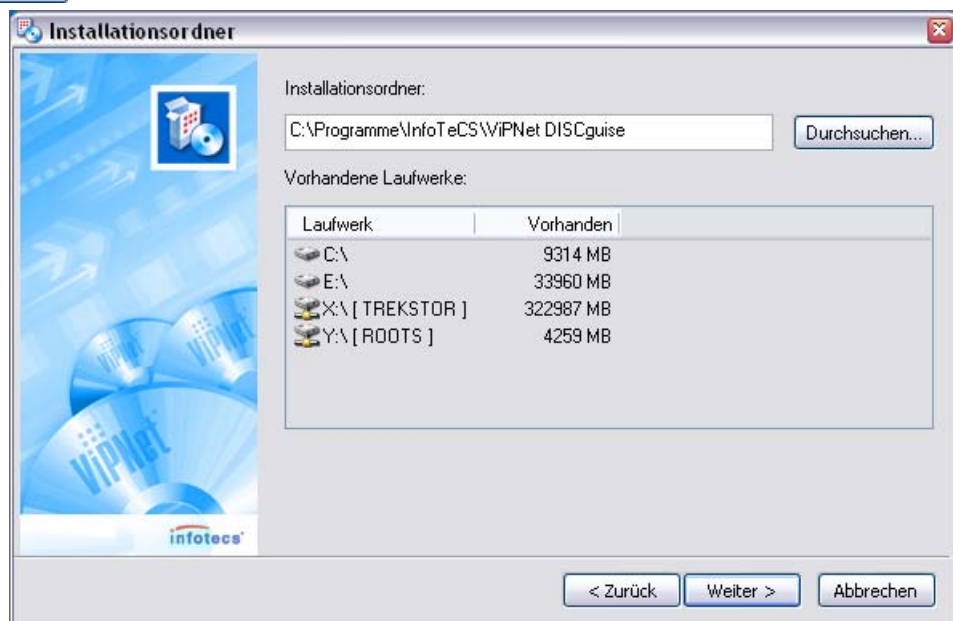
Installationsordner

Installationsordner:

C:\Programme\InfoTeCS\ViPNet DISCguise

Durchsuchen...

Vorhandene Laufwerke:

| Laufwerk | Vorhanden |
|---|---|
| C:\ | 9314 MB |
| E:\ | 33960 MB |
| X:\ [ TREKSTOR ] | 322987 MB |
| Y:\ [ ROOTS ] | 4259 MB |

ViPNet

ViPNet

ViPNet

infotecs

< Zurück

Weiter >

Abbrechen